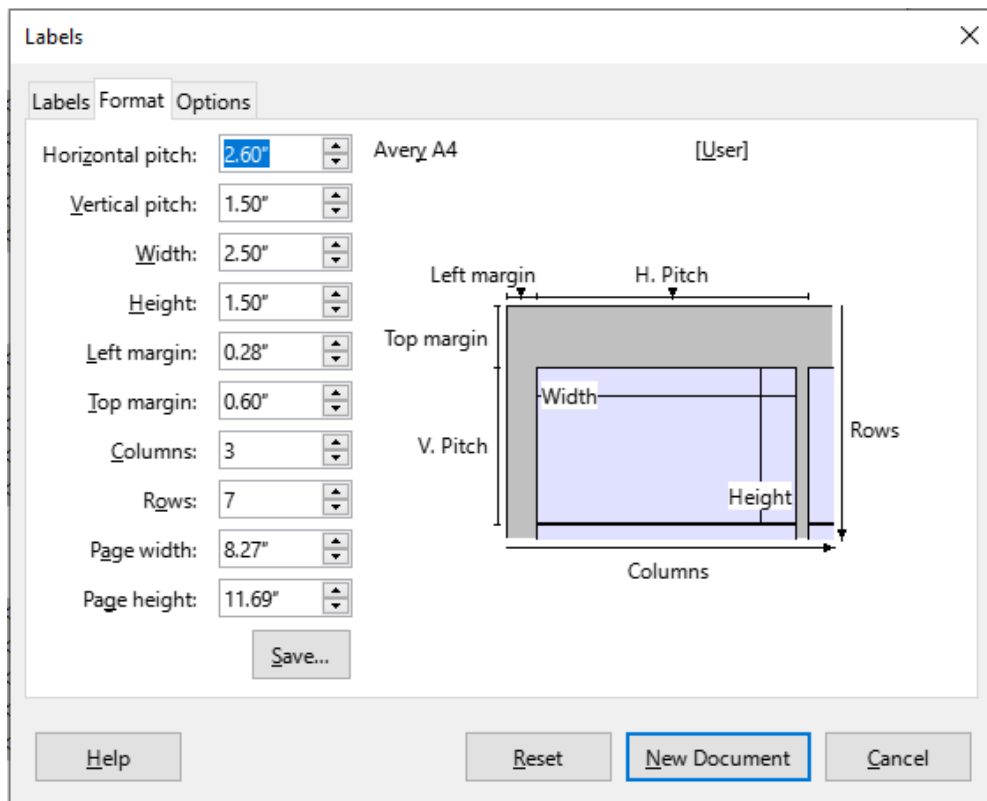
Labels

×

Labels Format Options

Horizontal pitch: 2.60"

Vertical pitch: 1.50"

Width: 2.50"

Height: 1.50"

Left margin: 0.28"

Top margin: 0.60"

Columns: 3

Rows: 7

Page width: 8.27"

Page height: 11.69"

Save...

Avery A4

[User]

Left margin

H. Pitch

Top margin

Width

V. Pitch

Rows

Height

Columns

Help

Reset

New Document

Cancel